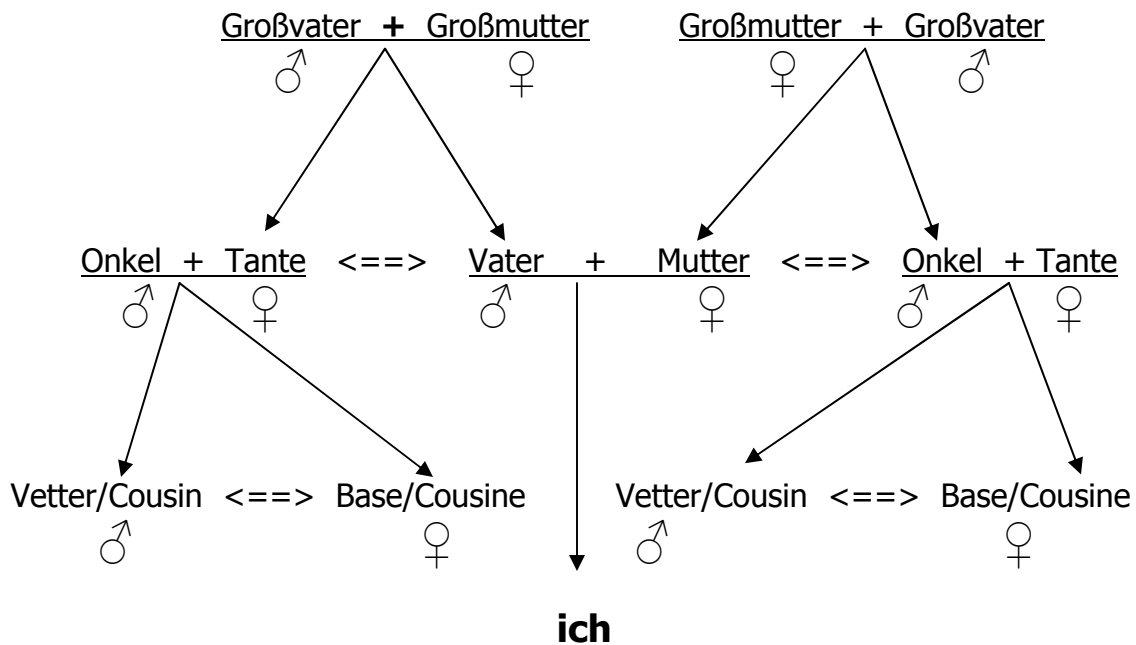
Großvater + Großmutter
♂ ♀

Großmutter + Großvater
♀ ♂

Onkel + Tante
♂ ♀

<==>

Vater + Mutter
♂ ♀

<==>

Onkel + Tante
♂ ♀

Vetter/Cousin <==> Base/Cousine
♂ ♀

Vetter/Cousin <==> Base/Cousine
♂ ♀

ich